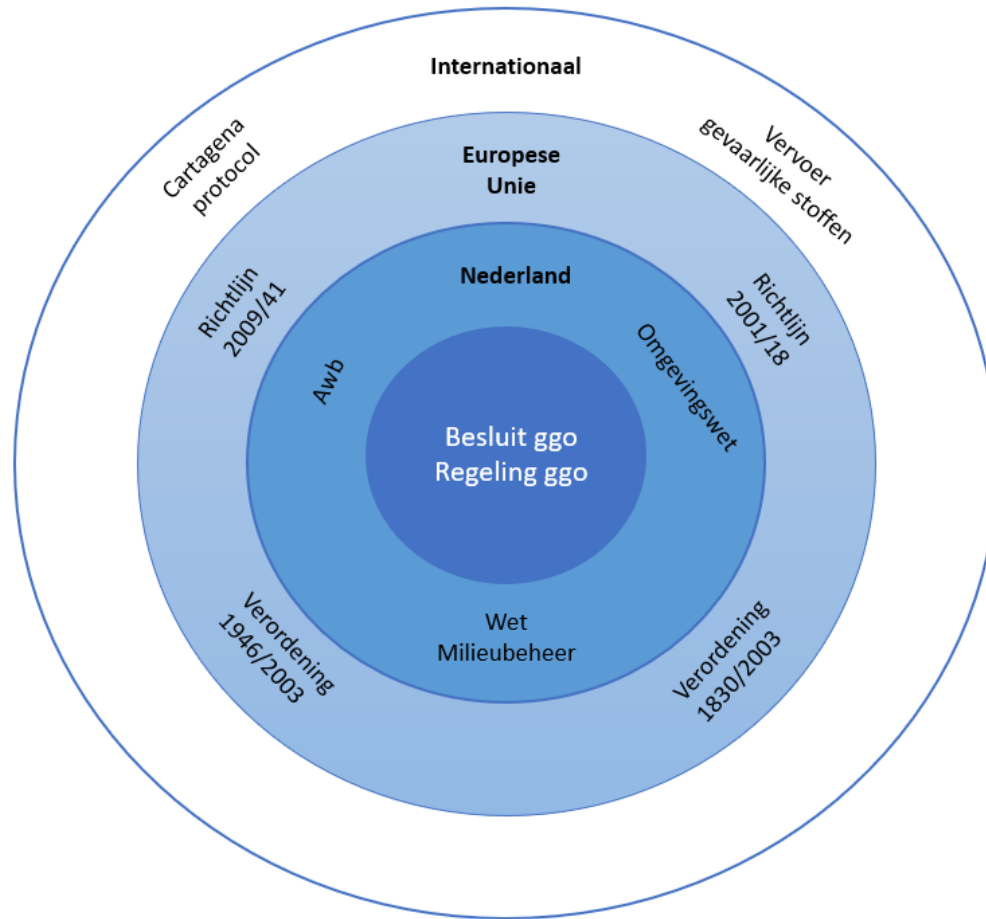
Internationaal

Cartagena protocol

Vervoer gevaarlijke stoffen

Europese Unie

Richtlijn 2009/41

Richtlijn 2001/18

Nederland

Awb

Omgevingswet

Besluit ggo
Regeling ggo

Wet Milieubeheer

Verordening 1946/2003

Verordening 1830/2003